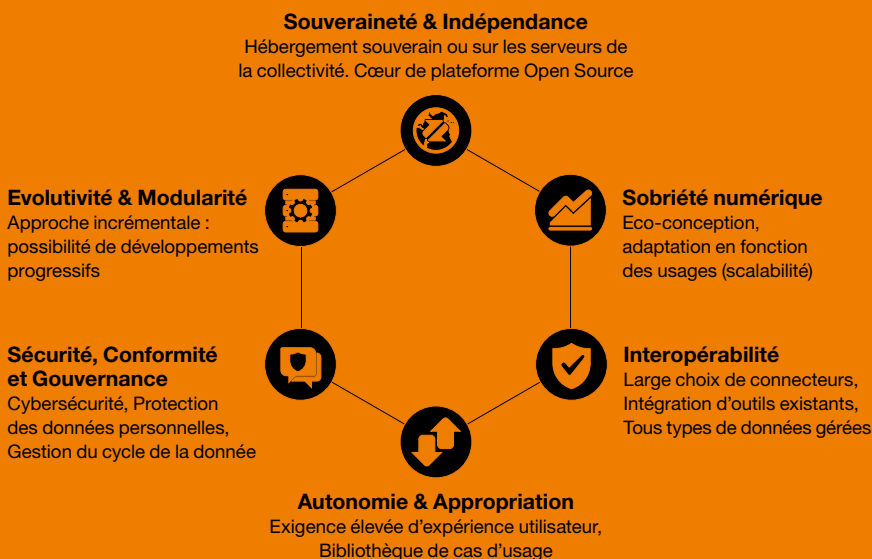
Souveraineté & Indépendance
Hébergement souverain ou sur les serveurs de la collectivité. Cœur de plateforme Open Source

Evolutivité & Modularité
Approche incrémentale : possibilité de développements progressifs

Sobriété numérique
Eco-conception, adaptation en fonction des usages (scalabilité)

Sécurité, Conformité et Gouvernance
Cybersécurité, Protection des données personnelles, Gestion du cycle de la donnée

Interopérabilité
Large choix de connecteurs, Intégration d'outils existants, Tous types de données gérées

Autonomie & Appropriation
Exigence élevée d'expérience utilisateur, Bibliothèque de cas d'usage